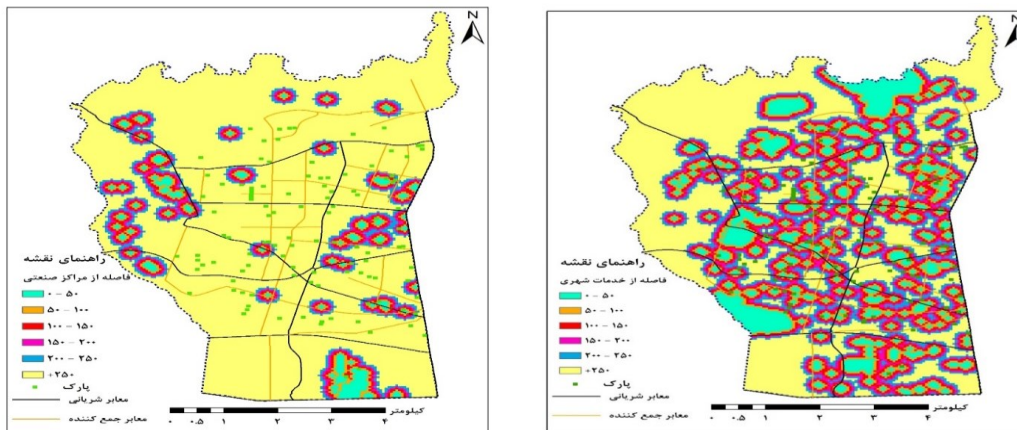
N

راهنمای نقشه
فاصله از مراکز صنعتی
۰ – ۵۰
۵۰ – ۱۰۰
۱۰۰ – ۱۵۰
۱۵۰ – ۲۰۰
۲۰۰ – ۲۵۰
+۲۵۰
پارک
معابر شریانی
معابر جمع کننده
کیلومتر
۰ ۰.۵ ۱ ۲ ۳ ۴

N

راهنمای نقشه
فاصله از خدمات شهری
۰ – ۵۰
۵۰ – ۱۰۰
۱۰۰ – ۱۵۰
۱۵۰ – ۲۰۰
۲۰۰ – ۲۵۰
+۲۵۰
پارک
معابر شریانی
معابر جمع کننده
کیلومتر
۰ ۰.۵ ۱ ۲ ۳ ۴